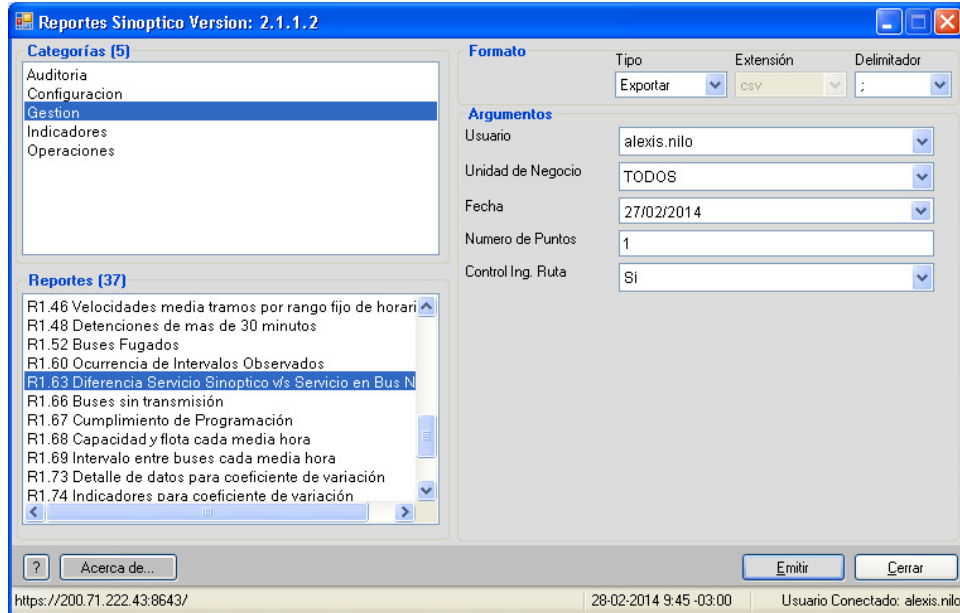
Reportes Sinoptico Version: 2.1.1.2

Categorías (5)

Auditoria
Configuracion
Gestion
Indicadores
Operaciones

Reportes (37)

R1.46 Velocidades media tramos por rango fijo de horari
R1.48 Detenciones de mas de 30 minutos
R1.52 Buses Fugados
R1.60 Ocurrencia de Intervalos Observados
R1.63 Diferencia Servicio Sinoptico v/s Servicio en Bus N
R1.66 Buses sin transmisión
R1.67 Cumplimiento de Programación
R1.68 Capacidad y flota cada media hora
R1.69 Intervalo entre buses cada media hora
R1.73 Detalle de datos para coeficiente de variación
R1.74 Indicadores para coeficiente de variación

Formato

Tipo
Exportar
Extensión
csv
Delimitador
;

Argumentos

Usuario
alexis.nilo
Unidad de Negocio
TODOS
Fecha
27/02/2014
Numero de Puntos
1
Control Ing. Ruta
Si

?
Acerca de...
Emitir
Cerrar

https://200.71.222.43:8643/
28-02-2014 9:45 -03:00
Usuario Conectado: alexis.nilo